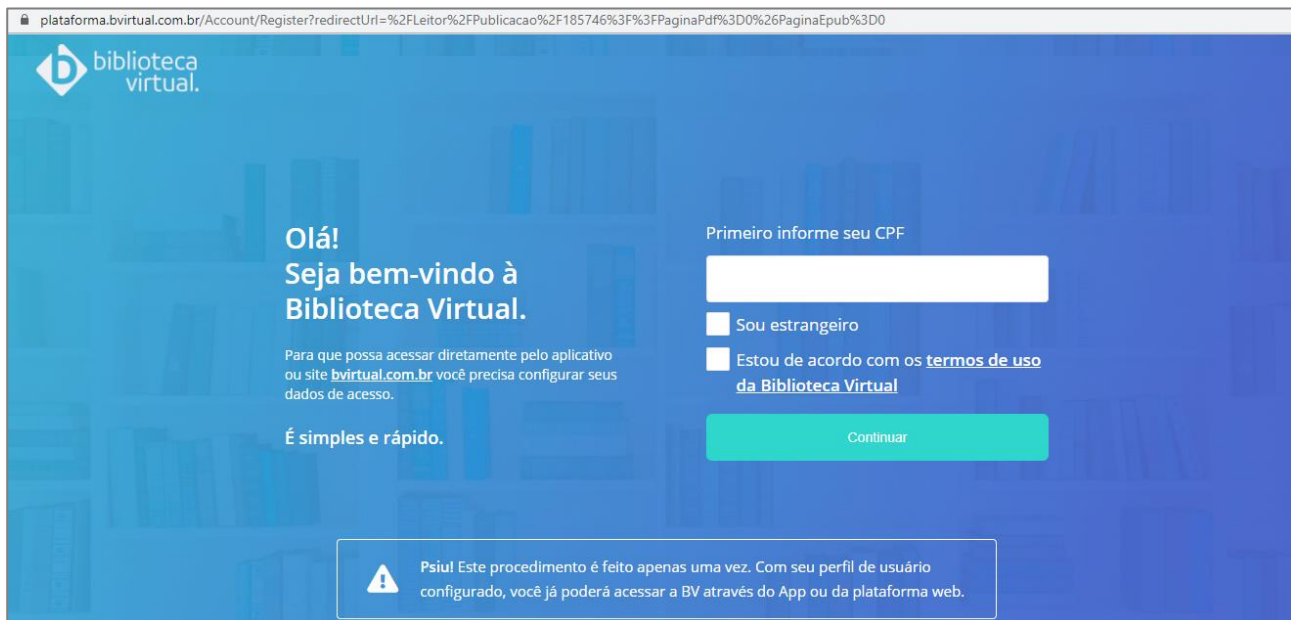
plataforma.bvirtual.com.br/Account/Register?redirectUrl=%2FLeitor%2FPublicacao%2F185746%3F%3FPaginaPdf%3D0%26PaginaEpub%3D0

biblioteca virtual.

Olá!
Seja bem-vindo à Biblioteca Virtual.

Para que possa acessar diretamente pelo aplicativo ou site bvirtual.com.br você precisa configurar seus dados de acesso.

É simples e rápido.

Primeiro informe seu CPF

Sou estrangeiro

Estou de acordo com os termos de uso da Biblioteca Virtual

Continuar

Psiu! Este procedimento é feito apenas uma vez. Com seu perfil de usuário configurado, você já poderá acessar a BV através do App ou da plataforma web.